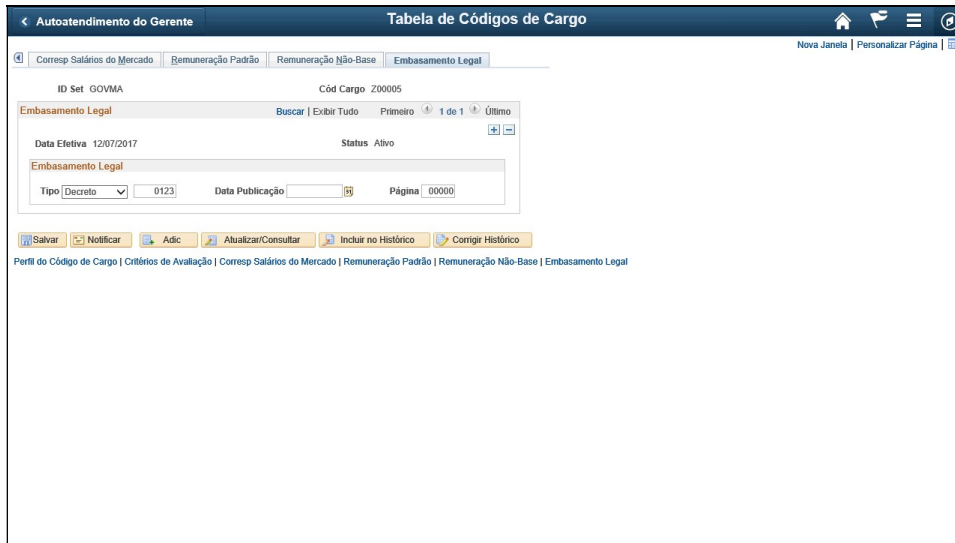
< Autoatendimento do Gerente

Tabela de Códigos de Cargo

Nova Janela | Personalizar Página |

Corresp Salários do Mercado | Remuneração Padrão | Remuneração Não-Base | Embasamento Legal

ID Set GOVMA

Cód Cargo Z00005

Embasamento Legal

Buscar | Exibir Tudo Primeiro 1 de 1 Último

Data Efetiva 12/07/2017

Status Ativo

Embasamento Legal

Tipo Decreto 0123 Data Publicação Página 00000

Salvar | Notificar | Adic | Atualizar/Consultar | Incluir no Histórico | Corrigir Histórico

Perfil do Código de Cargo | Critérios de Avaliação | Corresp Salários do Mercado | Remuneração Padrão | Remuneração Não-Base | Embasamento Legal